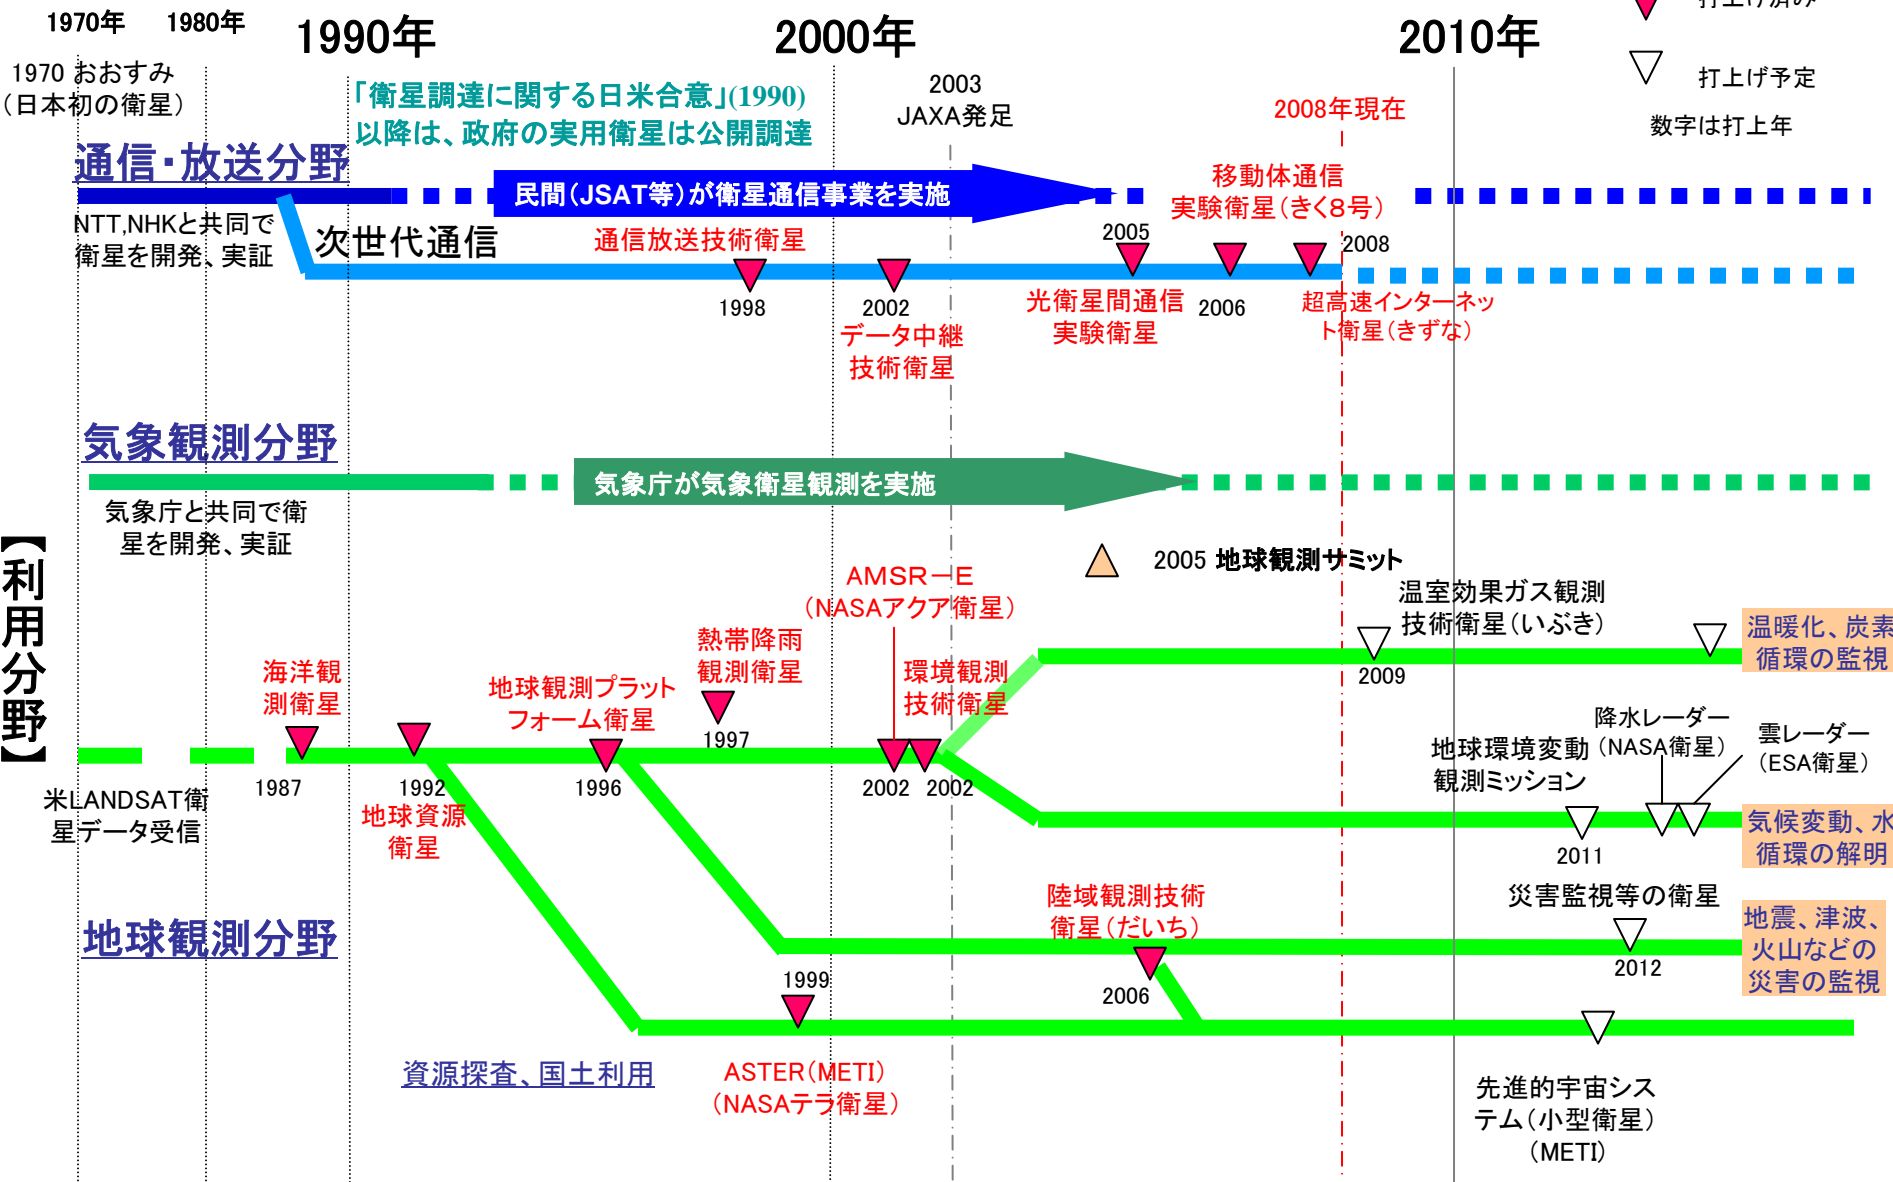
1970年 1980年 1990年 2000年 2010年

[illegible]

打上げ予定

数字は打上年

1970 おおすみ
（日本初の衛星）

「衛星調達に関する日米合意」(1990)
以降は、政府の実用衛星は公開調達

2003
JAXA発足

2008年現在

通信・放送分野

民間（JSAT等）が衛星通信事業を実施

移動体通信
実験衛星（きく8号）

NTT,NHKと共同で
衛星を開発、実証

次世代通信

通信放送技術衛星

2005

2008

1998

2002

データ中継
技術衛星

光衛星間通信
実験衛星

2006

超高速インターネット衛星（きずな）

気象観測分野

気象庁が気象衛星観測を実施

気象庁と共同で衛星を開発、実証

2005 地球観測サミット

AMSR－E
（NASAアクア衛星）

温室効果ガス観測
技術衛星（いぶき）

温暖化、炭素
循環の監視

【利用分野】

熱帯降雨
観測衛星

海洋観
測衛星

地球観測プラット
フォーム衛星

環境観測
技術衛星

2009

1997

降水レーダー
（NASA衛星）

雲レーダー
（ESA衛星）

地球環境変動
観測ミッション

1987

1992

1996

2002 2002

米LANDSAT衛
星データ受信

地球資源
衛星

2011

気候変動、水
循環の解明

陸域観測技術
衛星（だいち）

災害監視等の衛星

地球観測分野

地震、津波、
火山などの
災害の監視

1999

2012

2006

資源探査、国土利用

ASTER（METI）
（NASAテラ衛星）

先進的宇宙シス
テム（小型衛星）
（METI）